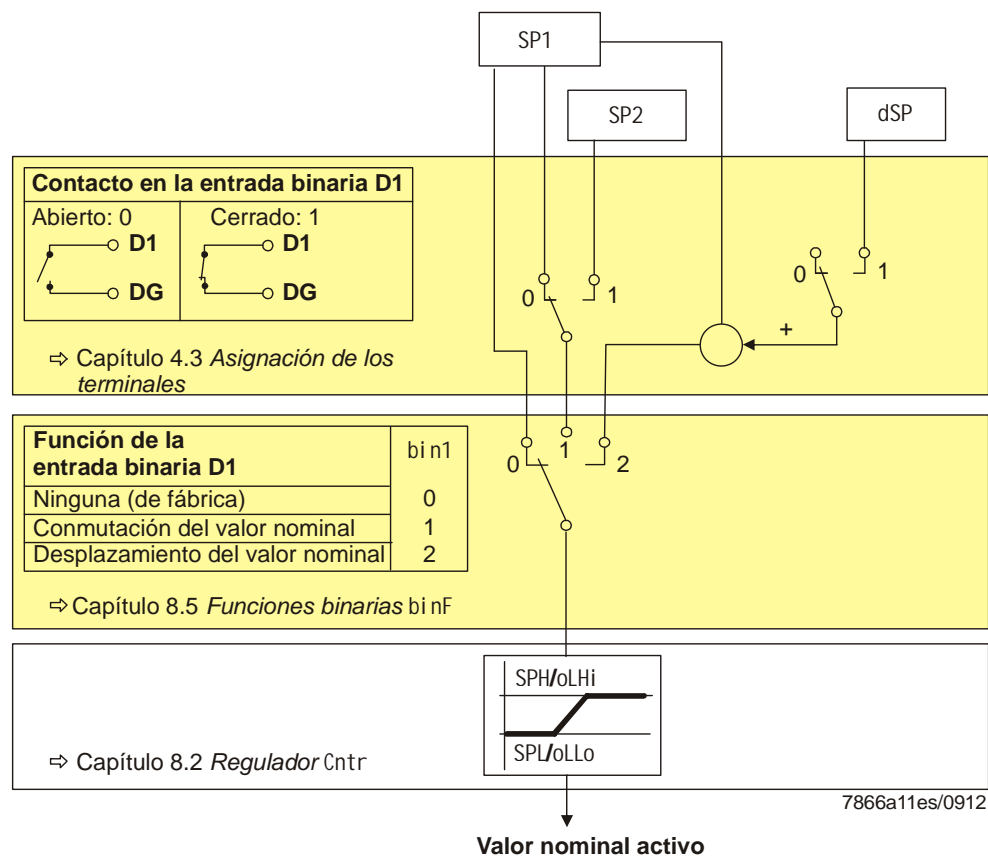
SP1

SP2

dSP

**Contacto en la entrada binaria D1**

| Abierto: 0 | Cerrado: 1 |
|---|---|
| D1 DG | D1 DG |

⇨ Capítulo 4.3 *Asignación de los terminales*

0 1

0 1

+

| **Función de la entrada binaria D1** | bin1 |
|---|---|
| Ninguna (de fábrica) | 0 |
| Conmutación del valor nominal | 1 |
| Desplazamiento del valor nominal | 2 |

0 1 2

⇨ Capítulo 8.5 *Funciones binarias* binF

SPH/oLHi

SPL/oLLo

⇨ Capítulo 8.2 *Regulador* Cntr

7866a11es/0912

**Valor nominal activo**